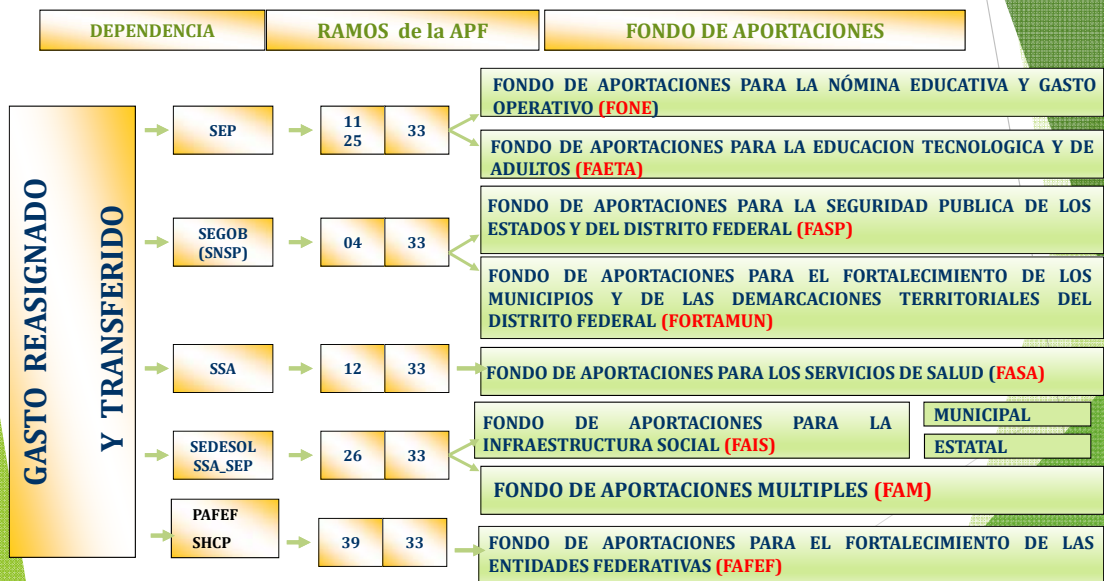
DEPENDENCIA

RAMOS de la APF

FONDO DE APORTACIONES

GASTO REASIGNADO Y TRANSFERIDO

SEP

11
25

33

FONDO DE APORTACIONES PARA LA NÓMINA EDUCATIVA Y GASTO OPERATIVO (FONE)

FONDO DE APORTACIONES PARA LA EDUCACION TECNOLOGICA Y DE ADULTOS (FAETA)

SEGOB (SNSP)

04

33

FONDO DE APORTACIONES PARA LA SEGURIDAD PUBLICA DE LOS ESTADOS Y DEL DISTRITO FEDERAL (FASP)

FONDO DE APORTACIONES PARA EL FORTALECIMIENTO DE LOS MUNICIPIOS Y DE LAS DEMARCACIONES TERRITORIALES DEL DISTRITO FEDERAL (FORTAMUN)

SSA

12

33

FONDO DE APORTACIONES PARA LOS SERVICIOS DE SALUD (FASA)

SEDESOL
SSA_SEP

26

33

FONDO DE APORTACIONES PARA LA INFRAESTRUCTURA SOCIAL (FAIS)

MUNICIPAL

ESTATAL

FONDO DE APORTACIONES MULTIPLES (FAM)

PAFEF
SHCP

39

33

FONDO DE APORTACIONES PARA EL FORTALECIMIENTO DE LAS ENTIDADES FEDERATIVAS (FAFEF)